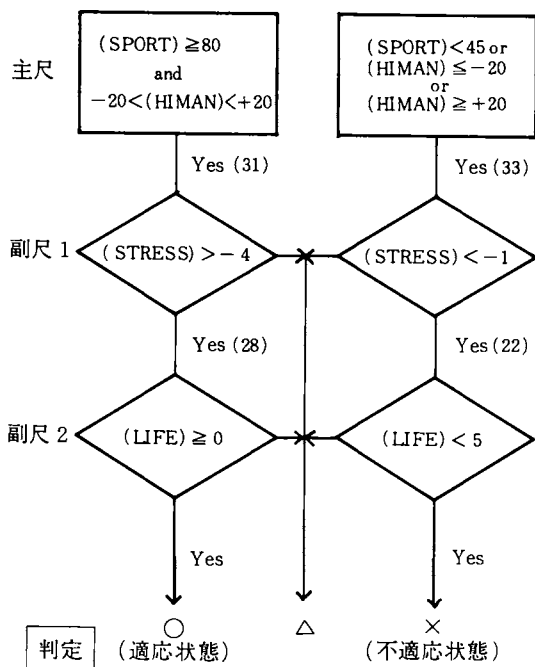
主尺

(SPORT) ≧ 80 and −20 < (HIMAN) < +20

(SPORT) < 45 or (HIMAN) ≦ −20 or (HIMAN) ≧ +20

Yes (31)

Yes (33)

副尺 1

(STRESS) > − 4

(STRESS) < −1

Yes (28)

Yes (22)

副尺 2

(LIFE) ≧ 0

(LIFE) < 5

Yes

Yes

判定

○ (適応状態)

△

× (不適応状態)